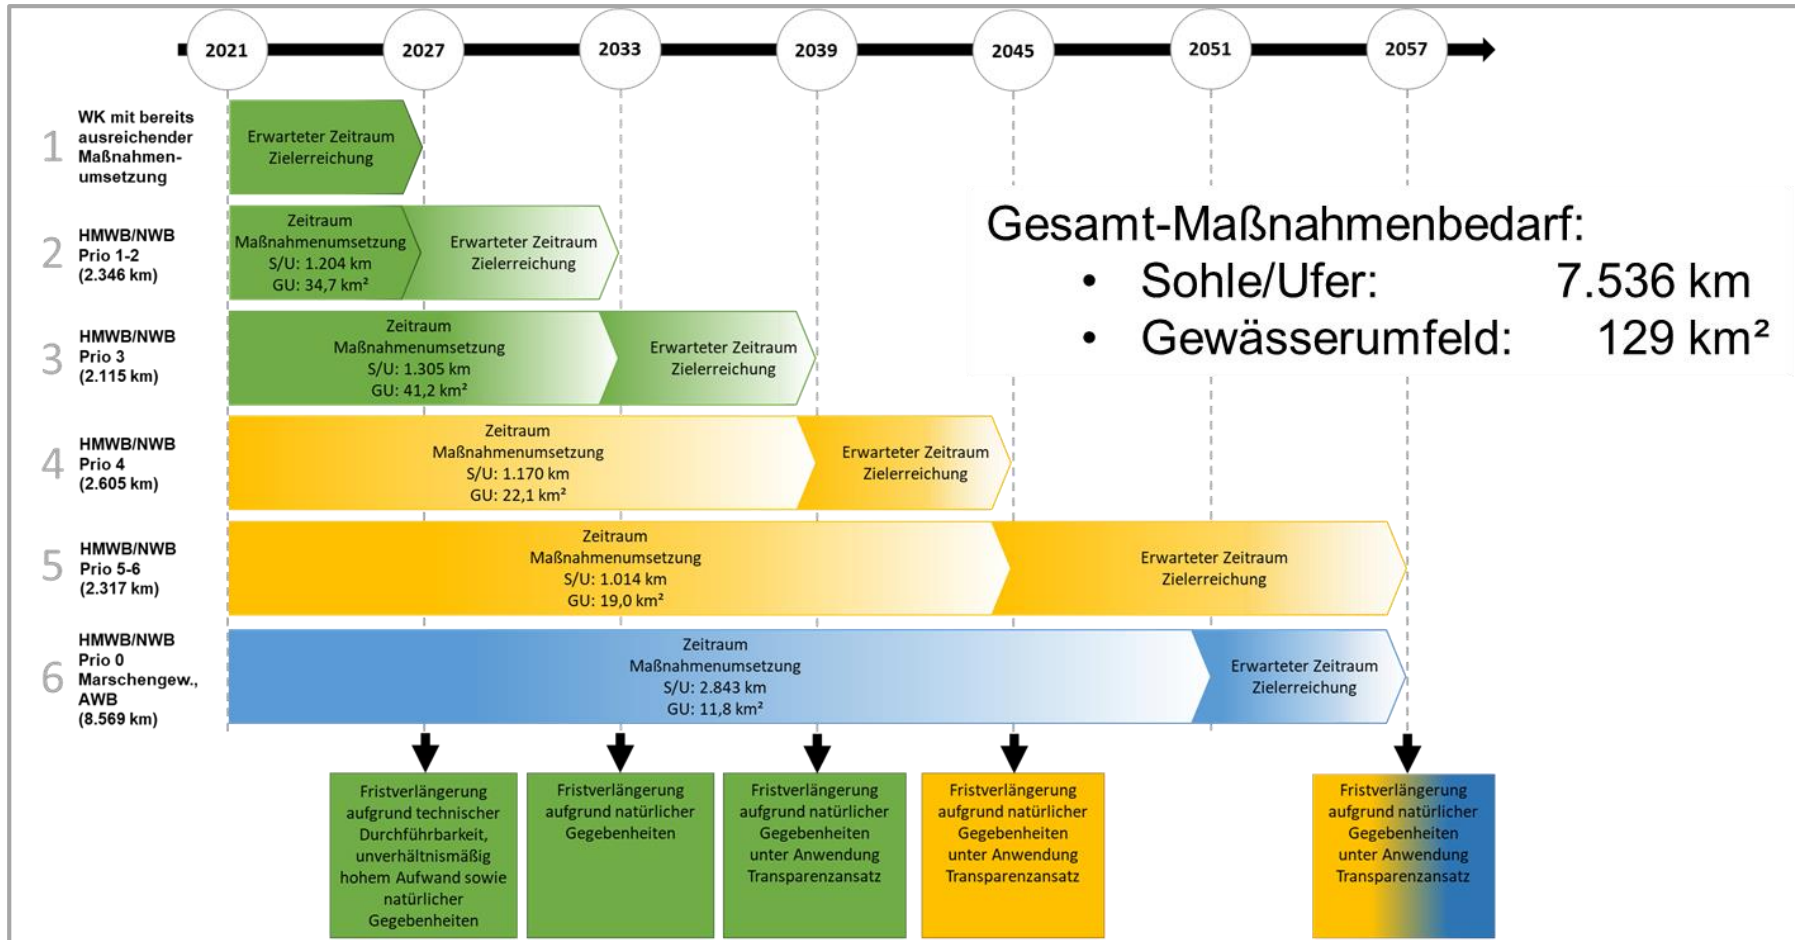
2021 2027 2033 2039 2045 2051 2057

1 WK mit bereits ausreichender Maßnahmenumsetzung

Erwarteter Zeitraum Zielerreichung

2 HMWB/NWB Prio 1-2 (2.346 km)

Zeitraum Maßnahmenumsetzung S/U: 1.204 km GU: 34,7 km²

Erwarteter Zeitraum Zielerreichung

3 HMWB/NWB Prio 3 (2.115 km)

Zeitraum Maßnahmenumsetzung S/U: 1.305 km GU: 41,2 km²

Erwarteter Zeitraum Zielerreichung

4 HMWB/NWB Prio 4 (2.605 km)

Zeitraum Maßnahmenumsetzung S/U: 1.170 km GU: 22,1 km²

Erwarteter Zeitraum Zielerreichung

5 HMWB/NWB Prio 5-6 (2.317 km)

Zeitraum Maßnahmenumsetzung S/U: 1.014 km GU: 19,0 km²

Erwarteter Zeitraum Zielerreichung

6 HMWB/NWB Prio 0 Marschengew., AWB (8.569 km)

Zeitraum Maßnahmenumsetzung S/U: 2.843 km GU: 11,8 km²

Erwarteter Zeitraum Zielerreichung

Gesamt-Maßnahmenbedarf:
• Sohle/Ufer: 7.536 km
• Gewässerumfeld: 129 km²

Fristverlängerung aufgrund technischer Durchführbarkeit, unverhältnismäßig hohem Aufwand sowie natürlicher Gegebenheiten

Fristverlängerung aufgrund natürlicher Gegebenheiten

Fristverlängerung aufgrund natürlicher Gegebenheiten unter Anwendung Transparenzansatz

Fristverlängerung aufgrund natürlicher Gegebenheiten unter Anwendung Transparenzansatz

Fristverlängerung aufgrund natürlicher Gegebenheiten unter Anwendung Transparenzansatz